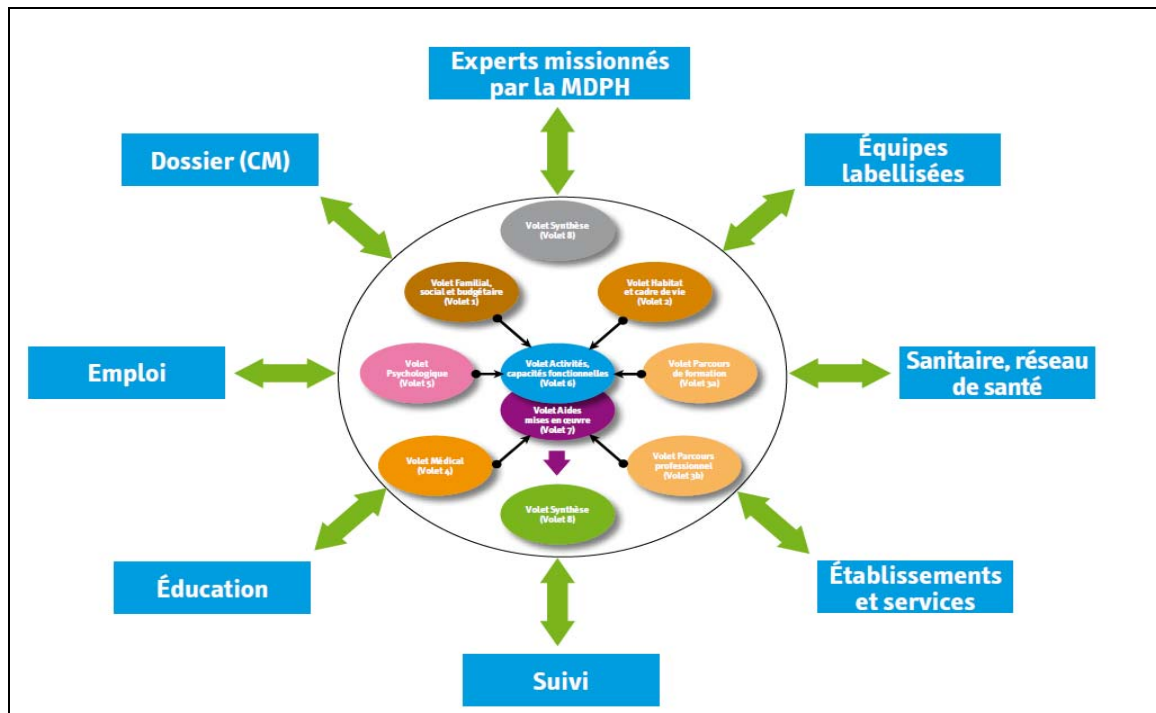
Experts missionnés par la MDPH

Dossier (CM)

Équipes labellisées

Volet Synthèse (Volet 8)

Volet Familial, social et budgétaire (Volet 1)

Volet Habitat et cadre de vie (Volet 2)

Emploi

Volet Psychologique (Volet 5)

Volet Activités, capacités fonctionnelles (Volet 6)

Volet Parcours de formation (Volet 3a)

Sanitaire, réseau de santé

Volet Aides mises en œuvre (Volet 7)

Volet Médical (Volet 4)

Volet Parcours professionnel (Volet 3b)

Volet Synthèse (Volet 8)

Éducation

Établissements et services

Suivi